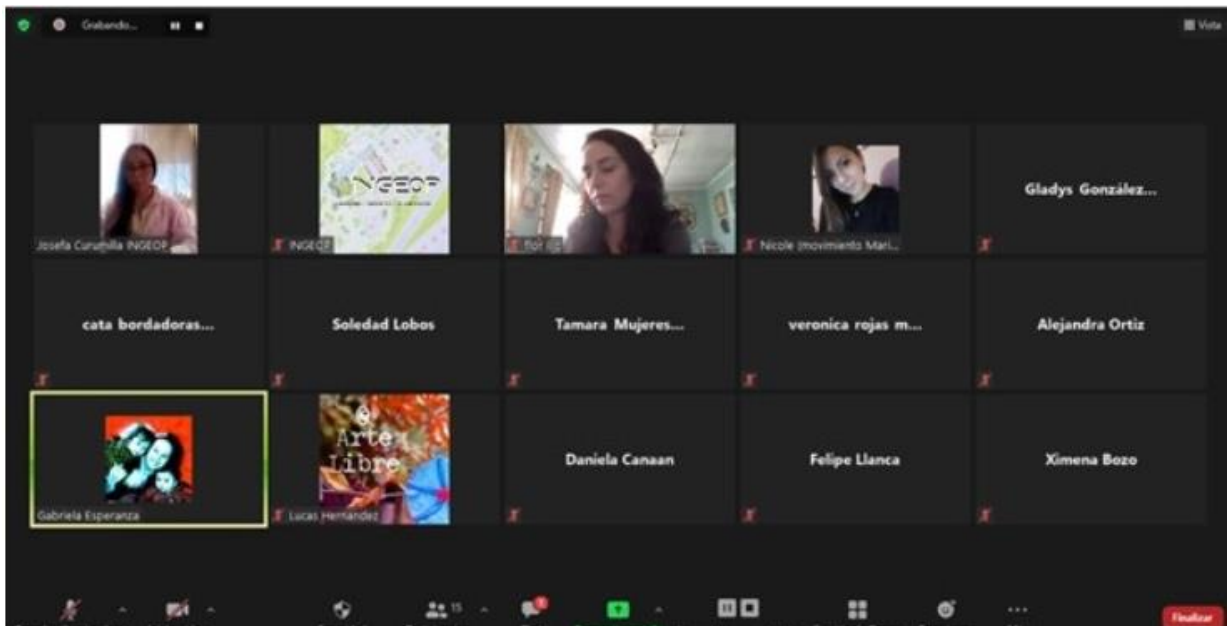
Grabando...

Vista

Josefa Curumilla INGEOP

INGEOP

INGEOP

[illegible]

Nicole (movimiento Mari...

Gladys González...

cata bordadoras...

Soledad Lobos

Tamara Mujeres...

veronica rojas m...

Alejandra Ortiz

Gabriela Esperanza

Arte Libre

Lucas Hernandez

Daniela Canaan

Felipe Llanca

Ximena Bozo

15

Finalizar